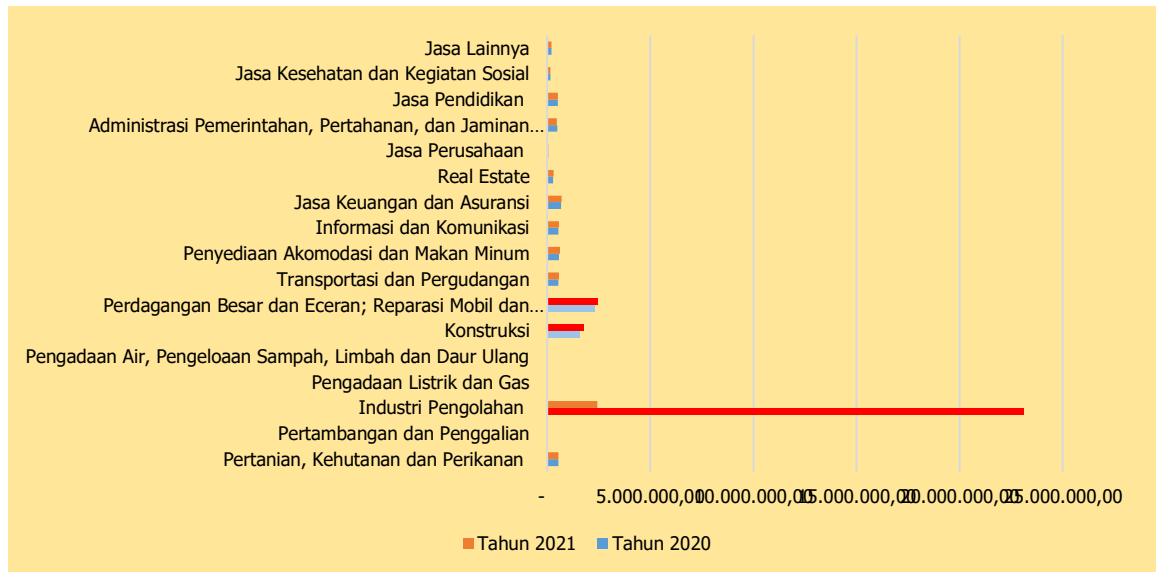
Jasa Lainnya
Jasa Kesehatan dan Kegiatan Sosial
Jasa Pendidikan
Administrasi Pemerintahan, Pertahanan, dan Jaminan…
Jasa Perusahaan
Real Estate
Jasa Keuangan dan Asuransi
Informasi dan Komunikasi
Penyediaan Akomodasi dan Makan Minum
Transportasi dan Pergudangan
Perdagangan Besar dan Eceran; Reparasi Mobil dan…
Konstruksi
Pengadaan Air, Pengeloaan Sampah, Limbah dan Daur Ulang
Pengadaan Listrik dan Gas
Industri Pengolahan
Pertambangan dan Penggalian
Pertanian, Kehutanan dan Perikanan

- 5.000.000,00 10.000.000,00 15.000.000,00 20.000.000,00 25.000.000,00

Tahun 2021 Tahun 2020